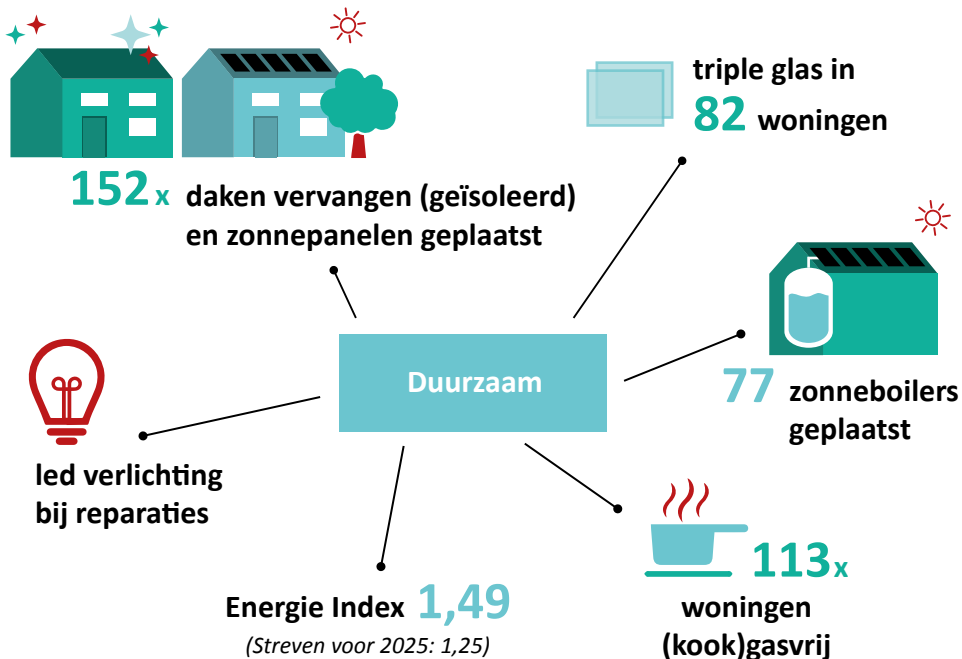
152 x daken vervangen (geïsoleerd) en zonnepanelen geplaatst

triple glas in 82 woningen

Duurzaam

77 zonneboilers geplaatst

led verlichting bij reparaties

113 x woningen (kook)gasvrij

Energie Index 1,49
(Streven voor 2025: 1,25)